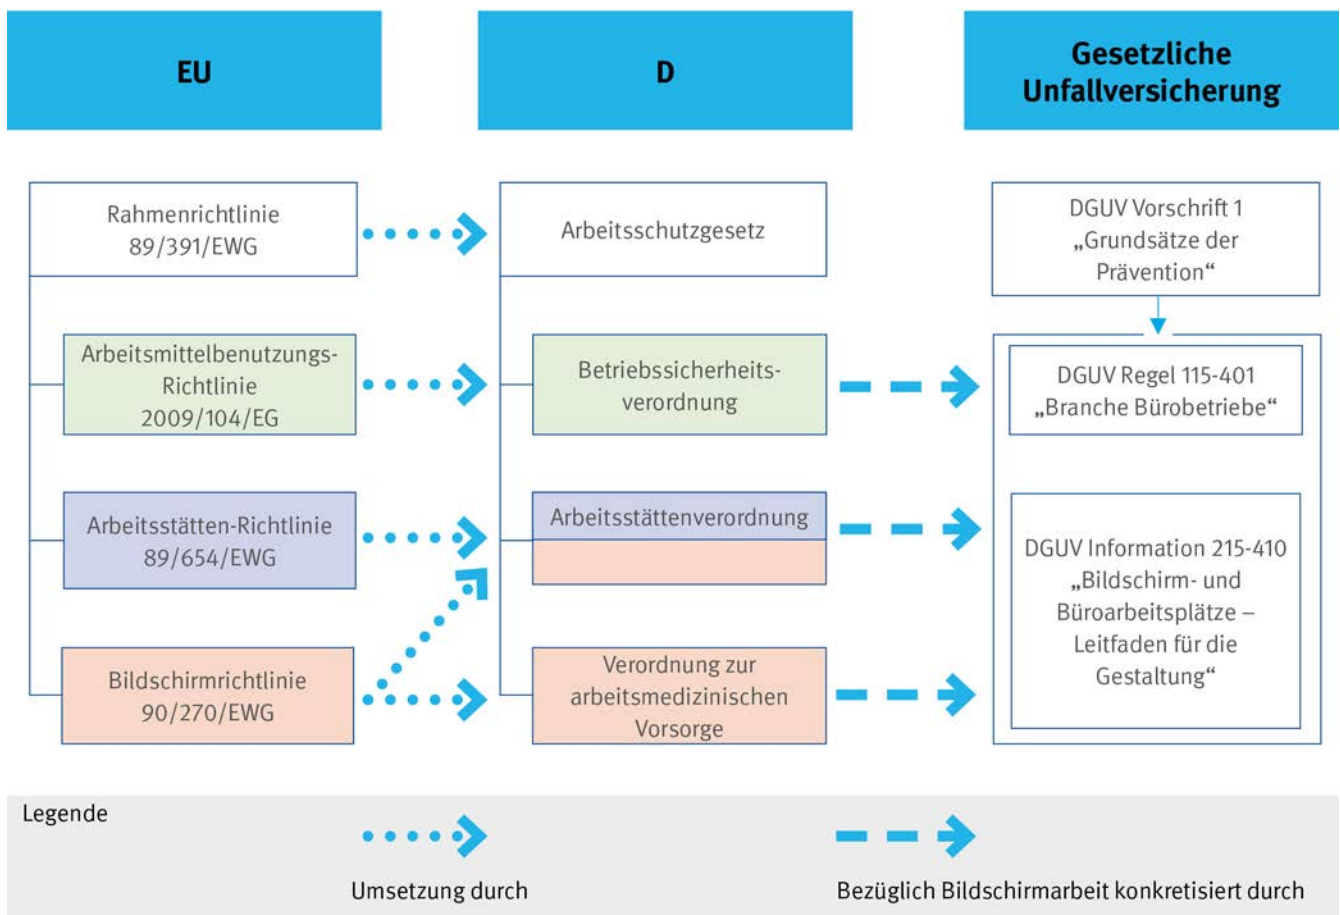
EU

D

Gesetzliche Unfallversicherung

Rahmenrichtlinie 89/391/EWG

Arbeitsschutzgesetz

DGUV Vorschrift 1 „Grundsätze der Prävention“

Arbeitsmittelbenutzungs-Richtlinie 2009/104/EG

Betriebssicherheitsverordnung

DGUV Regel 115-401 „Branche Bürobetriebe“

Arbeitsstätten-Richtlinie 89/654/EWG

Arbeitsstättenverordnung

DGUV Information 215-410 „Bildschirm- und Büroarbeitsplätze – Leitfaden für die Gestaltung“

Bildschirmrichtlinie 90/270/EWG

Verordnung zur arbeitsmedizinischen Vorsorge

Legende

Umsetzung durch

Bezüglich Bildschirmarbeit konkretisiert durch